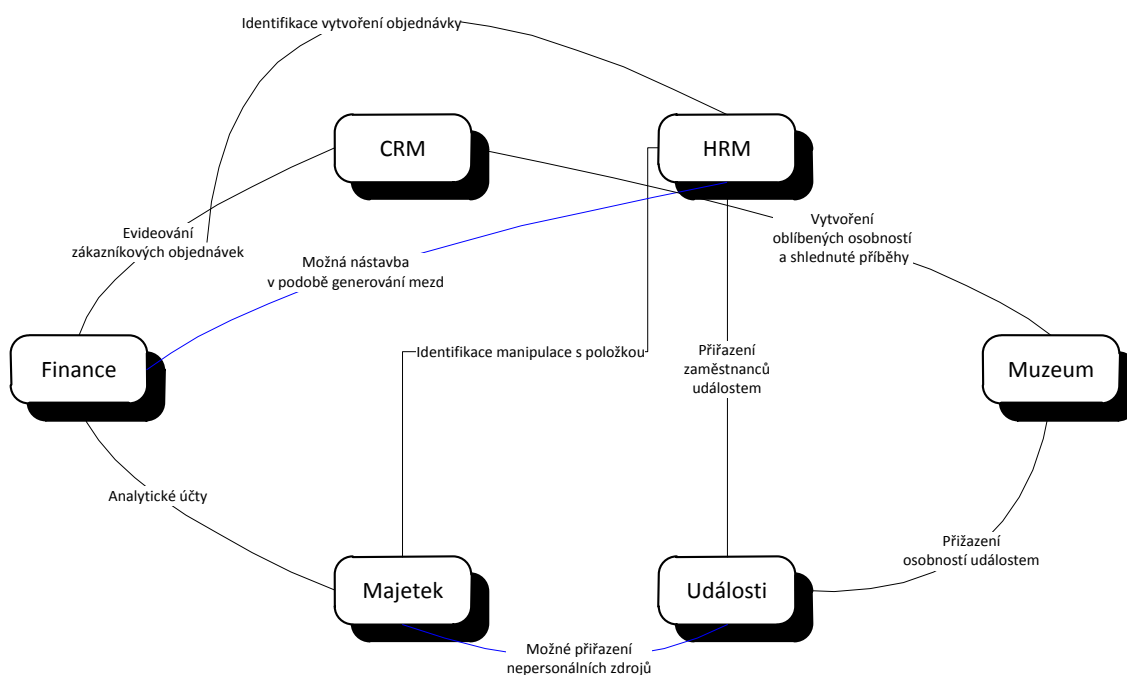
Identifikace vytvoření objednávky

CRM

HRM

Evideování zákaznických objednávek

Možná nástavba v podobě generování mezd

Vytvoření oblíbených osobností a shlednuté příběhy

Finance

Identifikace manipulace s položkou

Přiřazení zaměstnanců událostem

Muzeum

Analytické účty

Přižazení osobností událostem

Majetek

Události

Možné přiřazení nepersonálních zdrojů